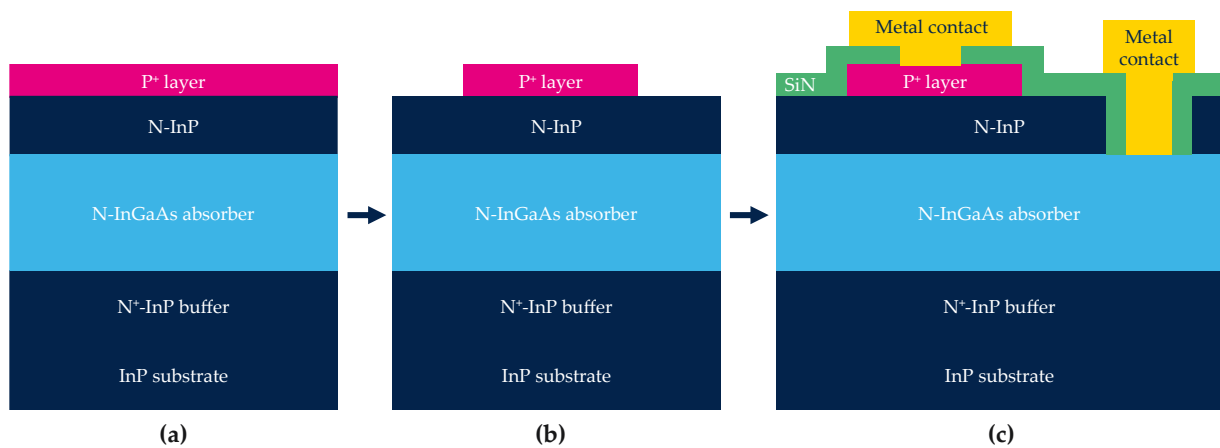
$P^+$ layer
N-InP
N-InGaAs absorber
$N^+$-InP buffer
InP substrate
(a)

$P^+$ layer
N-InP
N-InGaAs absorber
$N^+$-InP buffer
InP substrate
(b)

Metal contact
Metal contact
SiN
$P^+$ layer
N-InP
N-InGaAs absorber
$N^+$-InP buffer
InP substrate
(c)